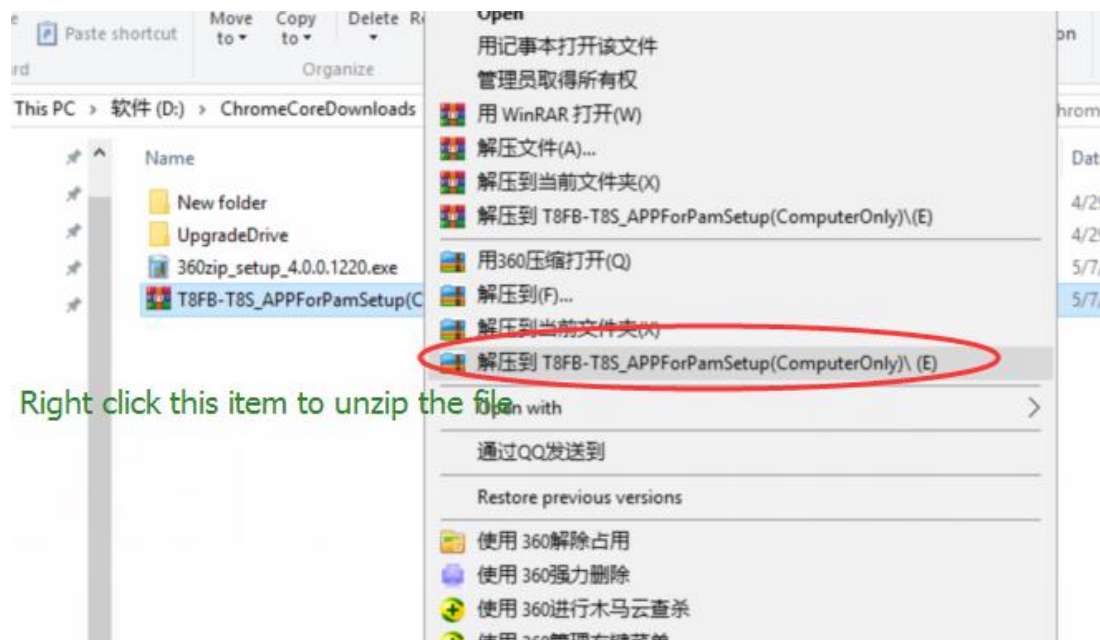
Paste shortcut
Move to
Copy to
Delete
Organize
rd
This PC > 软件 (D:) > ChromeCoreDownloads
Name
New folder
UpgradeDrive
360zip_setup_4.0.0.1220.exe
T8FB-T8S_APPForPamSetup(C
Open
用记事本打开该文件
管理员取得所有权
用 WinRAR 打开(W)
解压文件(A)...
解压到当前文件夹(X)
解压到 T8FB-T8S_APPForPamSetup(ComputerOnly)\(E)
用360压缩打开(Q)
解压到(F)...
解压到当前文件夹(X)
解压到 T8FB-T8S_APPForPamSetup(ComputerOnly)\ (E)
Right click this item to unzip the file
Open with
通过QQ发送到
Restore previous versions
使用 360解除占用
使用 360强力删除
使用 360进行木马云查杀
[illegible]
on
hrom
Dat
4/2
4/2
5/7
5/7